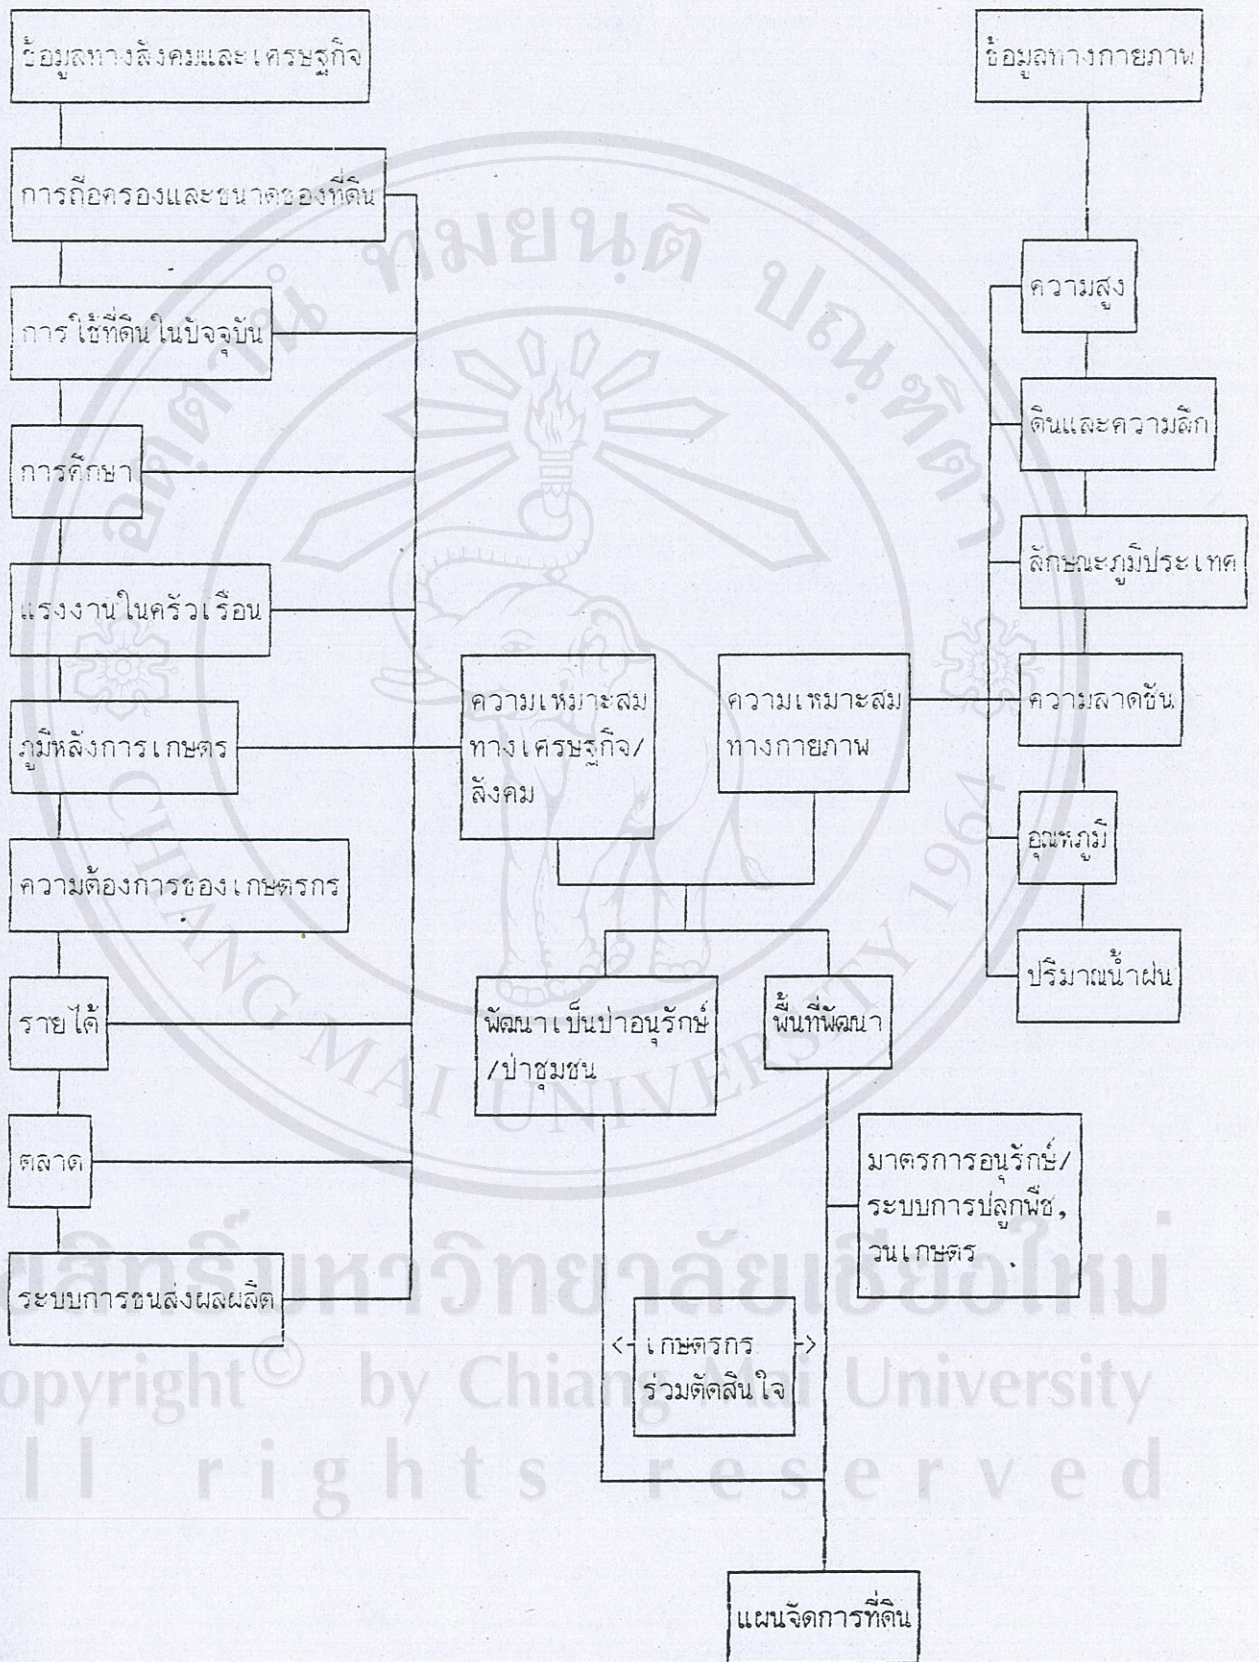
ข้อมูลทางสังคมและเศรษฐกิจ

การถือครองและขนาดของที่ดิน

การใช้ที่ดินในปัจจุบัน

การศึกษา

แรงงานในครัวเรือน

ภูมิหลังการเกษตร

ความต้องการของเกษตรกร

รายได้

ตลาด

ระบบการขนส่งผลผลิต

ข้อมูลทางกายภาพ

ความสูง

ดินและความลึก

ลักษณะภูมิประเทศ

ความลาดชัน

อุณหภูมิ

ปริมาณน้ำฝน

ความเหมาะสมทางเศรษฐกิจ/สังคม

ความเหมาะสมทางกายภาพ

พัฒนาเป็นป่าอนุรักษ์/ป่าชุมชน

พื้นที่พัฒนา

มาตรการอนุรักษ์/ระบบการปลูกพืช, วนเกษตร

เกษตรกรร่วมตัดสินใจ

แผนจัดการที่ดิน

มหาวิทยาลัยเชียงใหม่

CHIANG MAI UNIVERSITY 1964

ลิขสิทธิ์มหาวิทยาลัยเชียงใหม่
Copyright © by Chiang Mai University
All rights reserved